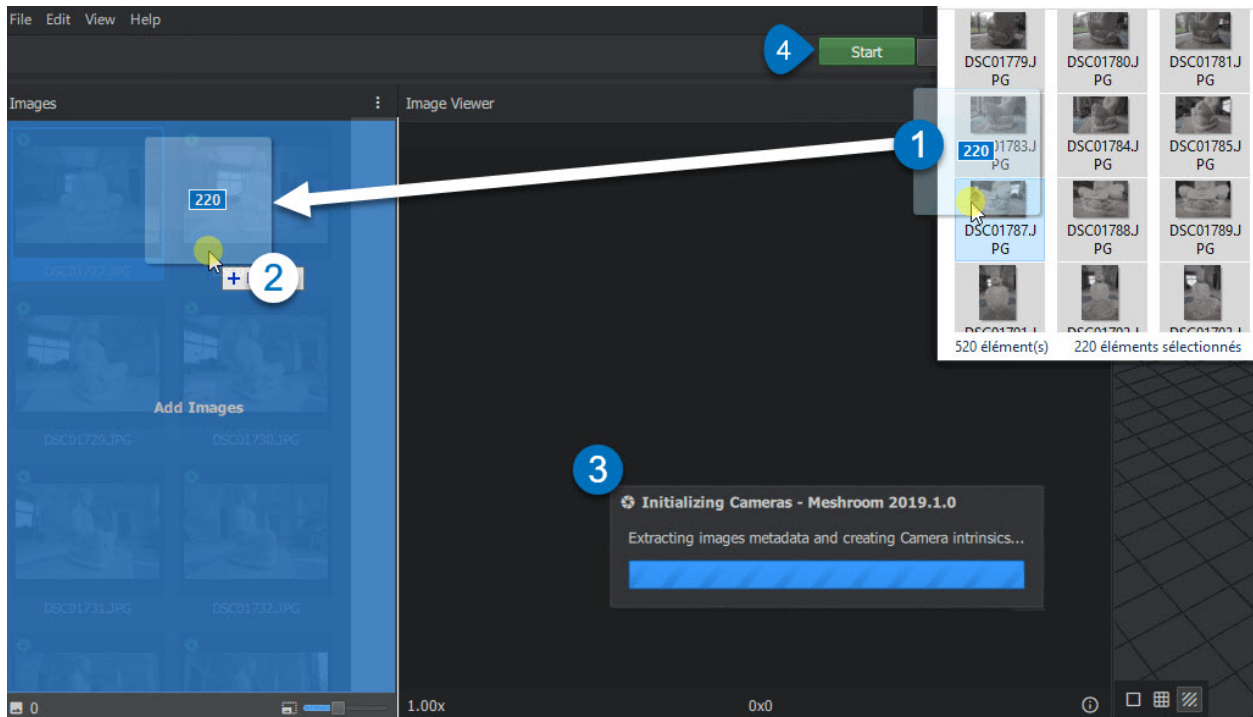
File Edit View Help

4 Start

Images

Image Viewer

220

+ 2

DSC01727.JPG

Add Images

DSC01729.JPG DSC01730.JPG

DSC01731.JPG DSC01732.JPG

0

1.00x 0x0

DSC01779.JPG DSC01780.JPG DSC01781.JPG

1 220 01783.JPG DSC01784.JPG DSC01785.JPG

DSC01787.JPG DSC01788.JPG DSC01789.JPG

DSC01791.J DSC01792.J DSC01793.J

520 élément(s) 220 éléments sélectionnés

3

Initializing Cameras - Meshroom 2019.1.0

Extracting images metadata and creating Camera intrinsics...